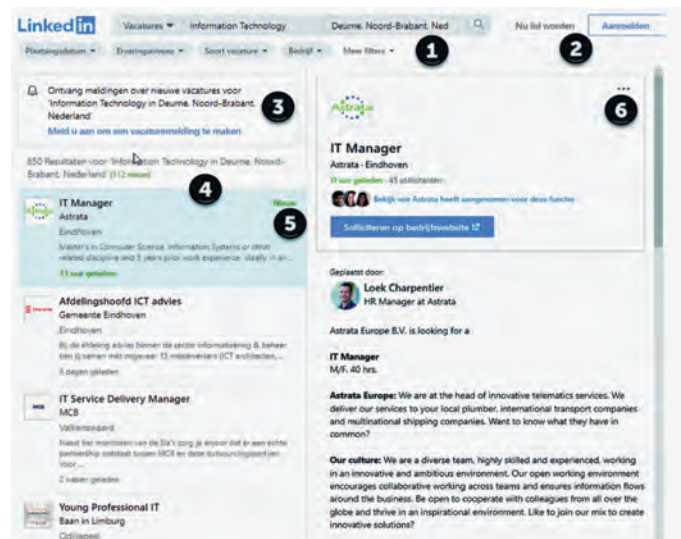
LinkedIn Vacatures ▾ Information Technology Deurne, Noord-Brabant, Ned Nu lid worden Aanmelden

Plaatsingsdatum ▾ Ervaringsniveau ▾ Soort vacature ▾ Bedrijf ▾ Meer filters ▾

1 2

Ontvang meldingen over nieuwe vacatures voor 'Information Technology in Deurne, Noord-Brabant, Nederland'

Meld u aan om een vacaturemelding te maken

3

850 Resultaten voor 'Information Technology in Deurne, Noord-Brabant, Nederland' (112 nieuw)

4

IT Manager
Astrata
Eindhoven
Master's in Computer Science, Information Systems or other related discipline and 5 years prior work experience, ideally in an...
11 uur geleden

Nieuw

5

Afdelingshoofd ICT advies
Gemeente Eindhoven
Eindhoven
Bij de afdeling advies binnen de sector informatisering & beheer ben jij samen met mijwever 15 medewerkers (ICT architecten, ...
3 dagen geleden

IT Service Delivery Manager
MCB
Valkenswaard
Naast het monitoren van de SLA's zorg je ervoor dat er een echte partnership ontstaat tussen MCB en deze outsourcingpartner. Voor...
2 weken geleden

Young Professional IT
Baan in Limburg
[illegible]

Astrata

6

IT Manager
Astrata · Eindhoven
11 uur geleden · 45 sollicitanten
Bekijk wie Astrata heeft aangenomen voor deze functie
Solliciteren op bedrijfswebsite

Geplaatst door:
Loek Charpentier
HR Manager at Astrata

Astrata Europe B.V. is looking for a

IT Manager
M/F, 40 hrs.

Astrata Europe: We are at the head of innovative telematics services. We deliver our services to your local plumber, international transport companies and multinational shipping companies. Want to know what they have in common?

Our culture: We are a diverse team, highly skilled and experienced, working in an innovative and ambitious environment. Our open working environment encourages collaborative working across teams and ensures information flows around the business. Be open to cooperate with colleagues from all over the globe and thrive in an inspirational environment. Like to join our mix to create innovative solutions?